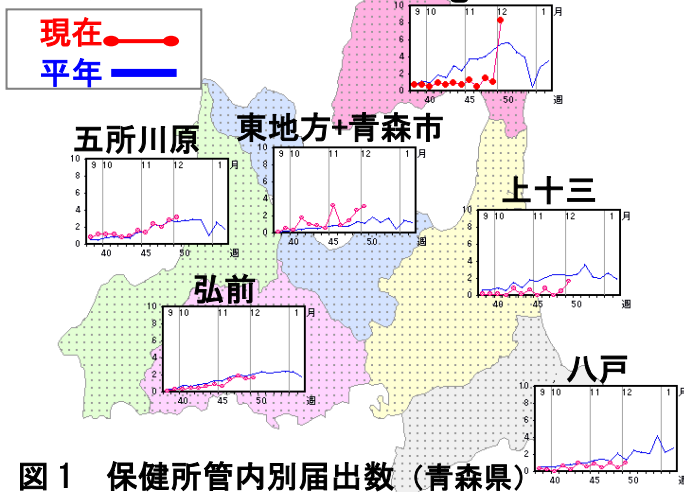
現在
平年

10 8 6 4 2 0
9 10 11 12 1 月
40 45 50 週

五所川原
10 8 6 4 2 0
9 10 11 12 1 月
40 45 50 週

東地方+青森市
10 8 6 4 2 0
9 10 11 12 1 月
40 45 50 週

上十三
10 8 6 4 2 0
9 10 11 12 1 月
40 45 50 週

弘前
10 8 6 4 2 0
9 10 11 12 1 月
40 45 50 週

八戸
10 8 6 4 2 0
9 10 11 12 1 月
40 45 50 週

図１ 保健所管内別届出数（青森県）